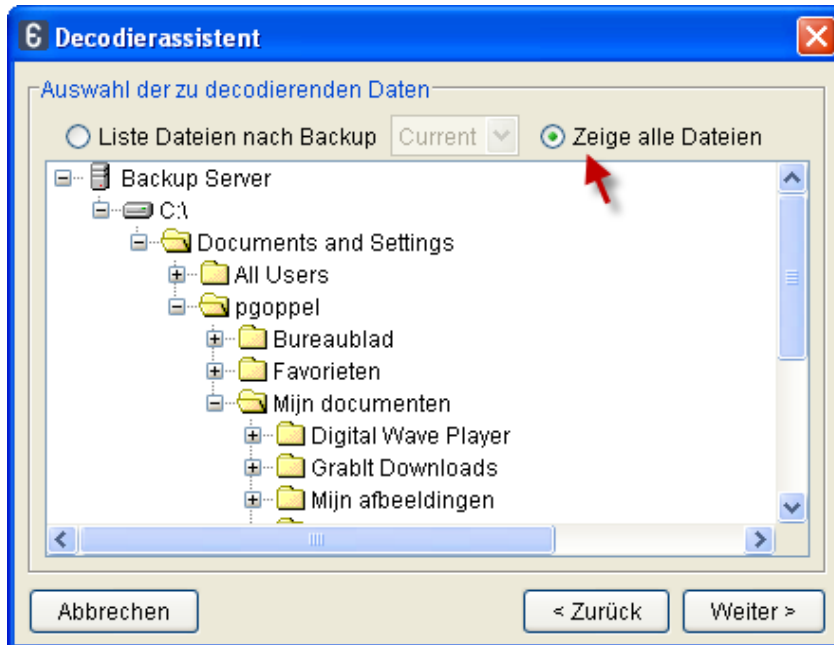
Decodierassistent

Auswahl der zu decodierenden Daten

Liste Dateien nach Backup Current

Zeige alle Dateien

Backup Server
C:\
Documents and Settings
All Users
pgoppel
Bureaublad
Favorieten
Mijn documenten
Digital Wave Player
GrabIt Downloads
Mijn afbeeldingen

Abbrechen

< Zurück

Weiter >